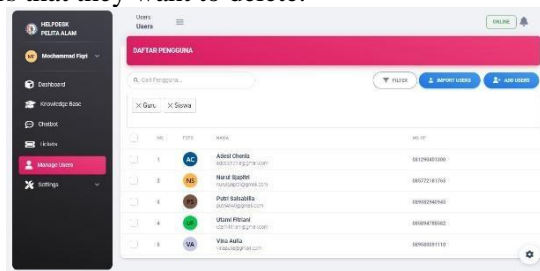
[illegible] that they want to delete.

HELPDESK PELITA ALAM

MF Mochammad Fajri

Dashboard

Knowledge Base

Chatbot

Tickets

Manage Users

Settings

Users
Users

ONLINE

DAFTAR PENGGUNA

Cari Pengguna...

FILTER

IMPORT USERS

ADD USERS

× Guru × Siswa

| | NO | FOTO | NAMA | NO HP |
|---|---|---|---|---|
| | 1 | AC | Adeol Chenia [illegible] | 081290401000 |
| | 2 | NS | Nurul Syafitri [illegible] | 085772161760 |
| | 3 | PS | Putri Salsabilla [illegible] | 089002942943 |
| | 4 | UF | Utami Fitriani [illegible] | 089894795982 |
| | 5 | VA | Vika Aulia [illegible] | 089600331110 |